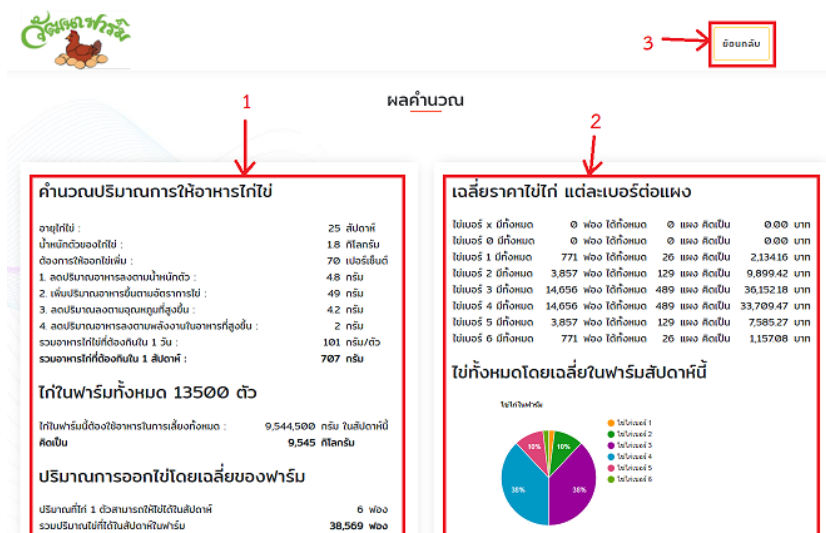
สัมฤทธิ์ฟาร์ม

3

ย้อนกลับ

ผลคำนวณ

1

2

คำนวณปริมาณการให้อาหารไก่ไข่

| | | |
|---|---|---|
| อายุไก่ไข่ : | 25 | สัปดาห์ |
| น้ำหนักตัวของไก่ไข่ : | 1.8 | กิโลกรัม |
| ต้องการให้ออกไข่เพิ่ม : | 70 | เปอร์เซ็นต์ |
| 1. ลดปริมาณอาหารลงตามน้ำหนักตัว : | 4.8 | กรัม |
| 2. เพิ่มปริมาณอาหารขึ้นตามอัตราการไข่ : | 49 | กรัม |
| 3. ลดปริมาณลงตามอุณหภูมิที่สูงขึ้น : | 42 | กรัม |
| 4. ลดปริมาณอาหารลงตามพลังงานในอาหารที่สูงขึ้น : | 2 | กรัม |
| รวมอาหารไก่ไข่ที่ต้องกินใน 1 วัน : | 101 | กรัม/ตัว |
| รวมอาหารไก่ที่ต้องกินใน 1 สัปดาห์ : | 707 | กรัม |

ไก่ในฟาร์มทั้งหมด 13500 ตัว

| | | |
|---|---|---|
| ไก่ในฟาร์มนี้ต้องใช้อาหารในการเลี้ยงทั้งหมด : | 9,544,500 | กรัม ในสัปดาห์นี้ |
| คิดเป็น | 9,545 | กิโลกรัม |

ปริมาณการออกไข่โดยเฉลี่ยของฟาร์ม

| | | |
|---|---|---|
| ปริมาณที่ไก่ 1 ตัวสามารถให้ไข่ได้ในสัปดาห์ | 6 | ฟอง |
| รวมปริมาณไข่ที่ได้ในสัปดาห์ในฟาร์ม | 38,569 | ฟอง |

เฉลี่ยราคาไข่ไก่ แต่ละเบอร์ต่อแผง

| | | | | | |
|---|---|---|---|---|---|
| ไข่เบอร์ x มีทั้งหมด | 0 ฟอง | ได้ทั้งหมด | 0 แผง | คิดเป็น | 0.00 บาท |
| ไข่เบอร์ 0 มีทั้งหมด | 0 ฟอง | ได้ทั้งหมด | 0 แผง | คิดเป็น | 0.00 บาท |
| ไข่เบอร์ 1 มีทั้งหมด | 771 ฟอง | ได้ทั้งหมด | 26 แผง | คิดเป็น | 2,134.16 บาท |
| ไข่เบอร์ 2 มีทั้งหมด | 3,857 ฟอง | ได้ทั้งหมด | 129 แผง | คิดเป็น | 9,899.42 บาท |
| ไข่เบอร์ 3 มีทั้งหมด | 14,656 ฟอง | ได้ทั้งหมด | 489 แผง | คิดเป็น | 36,152.18 บาท |
| ไข่เบอร์ 4 มีทั้งหมด | 14,656 ฟอง | ได้ทั้งหมด | 489 แผง | คิดเป็น | 33,709.47 บาท |
| ไข่เบอร์ 5 มีทั้งหมด | 3,857 ฟอง | ได้ทั้งหมด | 129 แผง | คิดเป็น | 7,585.27 บาท |
| ไข่เบอร์ 6 มีทั้งหมด | 771 ฟอง | ได้ทั้งหมด | 26 แผง | คิดเป็น | 1,157.08 บาท |

ไข่ทั้งหมดโดยเฉลี่ยในฟาร์มสัปดาห์นี้

ไข่ไก่ในฟาร์ม

10%
10%
38%
38%

ไข่ไก่เบอร์ 1
ไข่ไก่เบอร์ 2
ไข่ไก่เบอร์ 3
ไข่ไก่เบอร์ 4
ไข่ไก่เบอร์ 5
ไข่ไก่เบอร์ 6